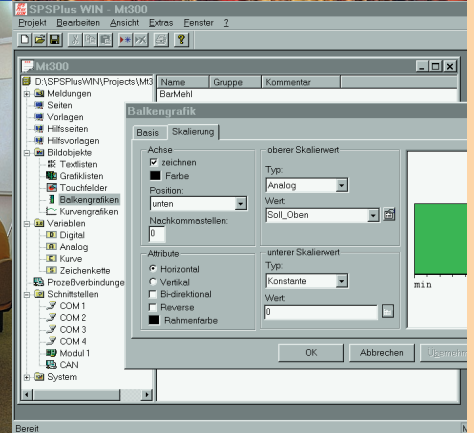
SPSPlus WIN - Mt300
Projekt Bearbeiten Ansicht Extras Fenster ?

Mt300
D:\SPSPlusWIN\Projects\Mt3
Meldungen
Seiten
Vorlagen
Hilfsseiten
Hilfsvorlagen
Bildobjekte
Textlisten
Grafiklisten
Touchfelder
Balkengrafiken
Kurvengrafiken
Variablen
Digital
Analog
Kurve
Zeichenkette
Prozeßverbindunge
Schnittstellen
COM 1
COM 2
COM 3
COM 4
Modul 1
CAN
System

| Name | Gruppe | Kommentar |
|---|---|---|
| BarMehl | | |

Balkengrafik
Basis Skalierung
Achse
zeichnen
Farbe
Position:
unten
Nachkommastellen:
0
Attribute
Horizontal
Vertikal
Bi-direktional
Reverse
Rahmenfarbe
oberer Skalierwert
Typ:
Analog
Wert:
Soll_Oben
unterer Skalierwert
Typ:
Konstante
Wert:
0
min
OK Abbrechen Übernehm

Bereit